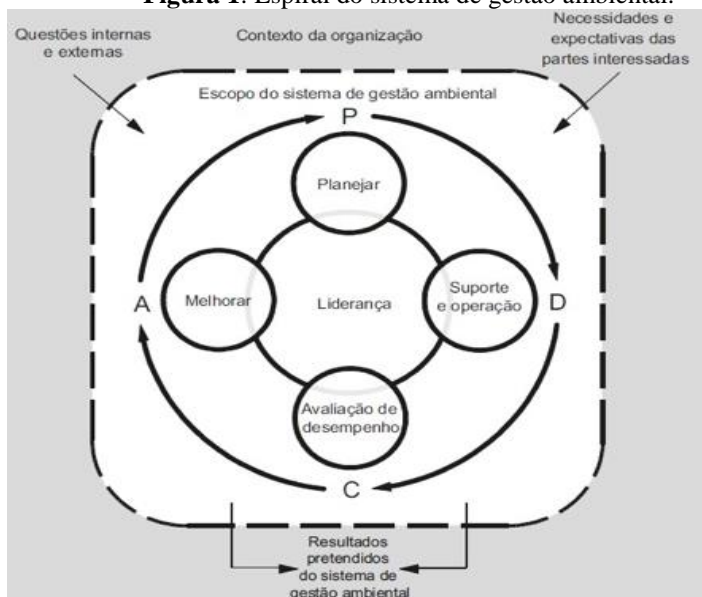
**Figura 1**: Espiral do sistema de gestão ambiental.

Questões internas e externas

Contexto da organização

Necessidades e expectativas das partes interessadas

Escopo do sistema de gestão ambiental

P

Planejar

A

Melhorar

Liderança

Suporte e operação

D

Avaliação de desempenho

C

Resultados pretendidos do sistema de gestão ambiental